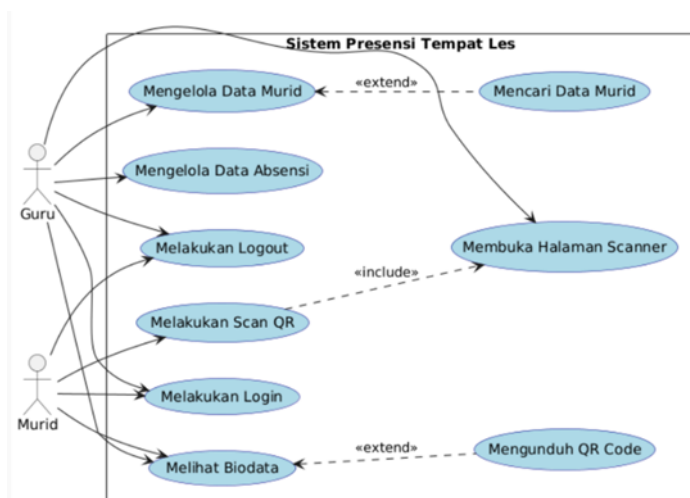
Sistem Presensi Tempat Les

Mengelola Data Murid

«extend»

Mencari Data Murid

Mengelola Data Absensi

Guru

Melakukan Logout

Membuka Halaman Scanner

«include»

Melakukan Scan QR

Murid

Melakukan Login

«extend»

Mengunduh QR Code

Melihat Biodata